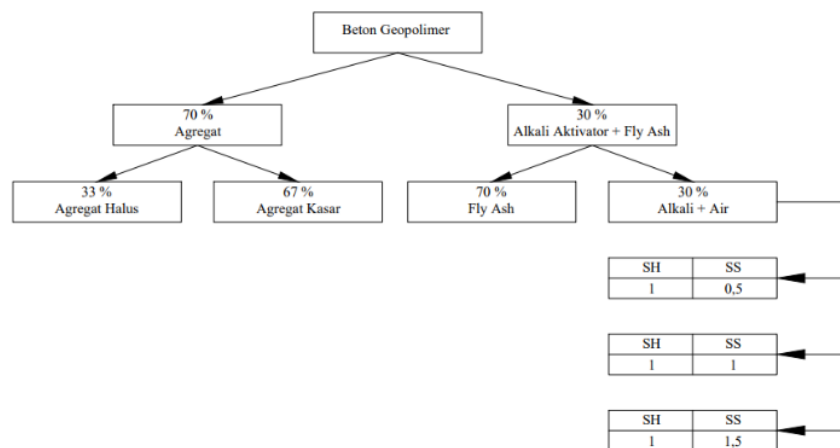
Beton Geopolimer

70 %
Agregat

30 %
Alkali Aktivator + Fly Ash

33 %
Agregat Halus

67 %
Agregat Kasar

70 %
Fly Ash

30 %
Alkali + Air

| SH | SS |
|---|---|
| 1 | 0,5 |

| SH | SS |
|---|---|
| 1 | 1 |

| SH | SS |
|---|---|
| 1 | 1,5 |